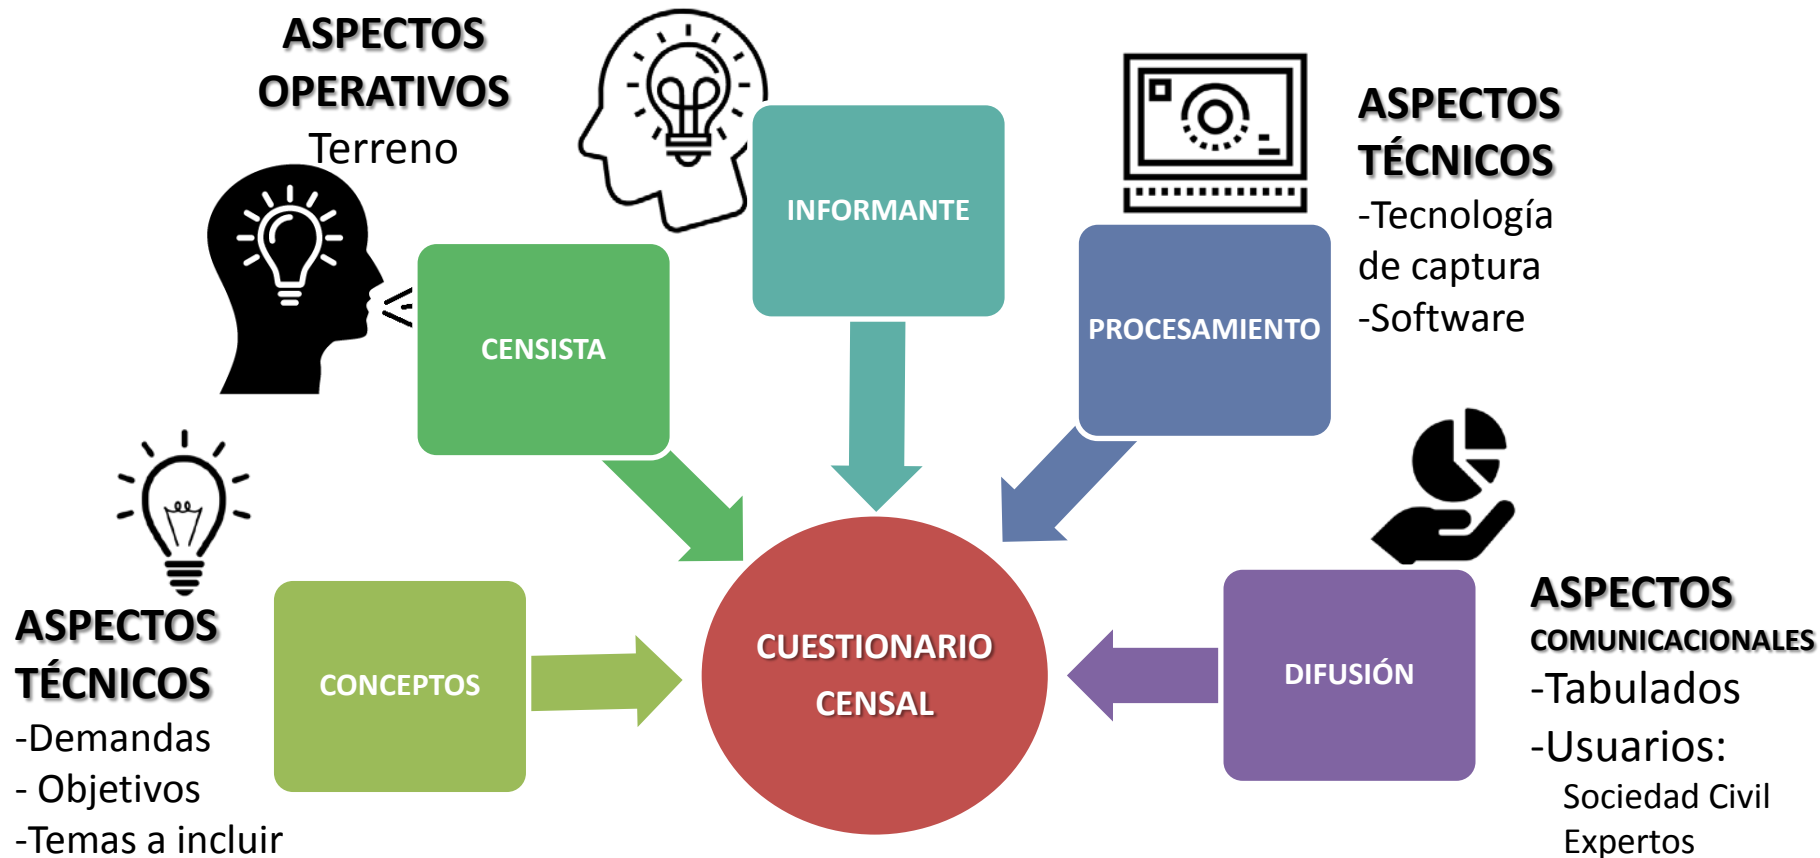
ASPECTOS OPERATIVOS
Terreno

INFORMANTE

ASPECTOS TÉCNICOS
-Tecnología de captura
-Software

CENSISTA

PROCESAMIENTO

ASPECTOS TÉCNICOS
-Demandas
- Objetivos
-Temas a incluir

CONCEPTOS

CUESTIONARIO CENSAL

DIFUSIÓN

ASPECTOS COMUNICACIONALES
-Tabulados
-Usuarios:
Sociedad Civil
Expertos